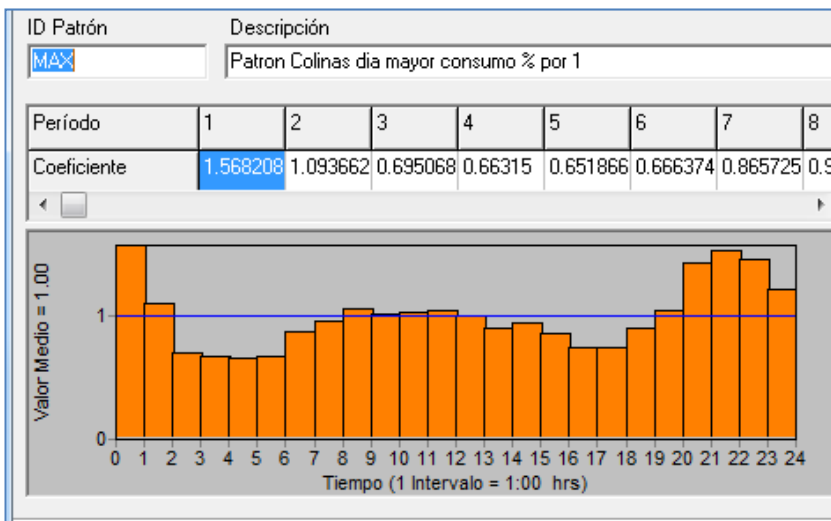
ID Patrón
MAX
Descripción
Patron Colinas dia mayor consumo % por 1

| Período | 1 | 2 | 3 | 4 | 5 | 6 | 7 | 8 |
|---|---|---|---|---|---|---|---|---|
| Coeficiente | 1.568208 | 1.093662 | 0.695068 | 0.66315 | 0.651866 | 0.666374 | 0.865725 | 0.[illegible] |

Valor Medio = 1.00
1
0
0 1 2 3 4 5 6 7 8 9 10 11 12 13 14 15 16 17 18 19 20 21 22 23 24
Tiempo (1 Intervalo = 1:00 hrs)